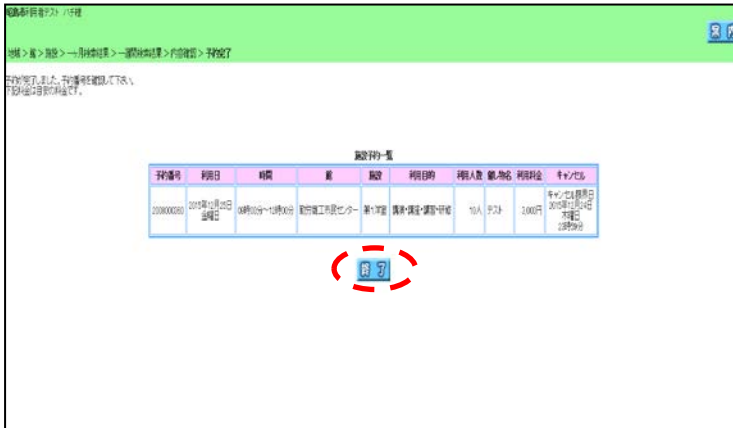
施設予約者テスト バチ様

地域 > 館 > 施設 > 一月検索結果 > 一週間検索結果 > 内容確認 > 予約完了

予約が完了しました。予約番号を確認して下さい。
下記料金は目安の料金です。

施設予約一覧

| 予約番号 | 利用日 | 時間 | 館 | 施設 | 利用目的 | 利用人数 | 催し物名 | 利用料金 | キャンセル |
|---|---|---|---|---|---|---|---|---|---|
| 2008000080 | 2015年12月25日 金曜日 | 09時00分～12時00分 | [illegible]市民センター | 第1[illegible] | 講演・講座・講習・研修 | 10人 | テスト | 2,000円 | キャンセル期限日 2015年12月24日 木曜日 23時59分 |

終了